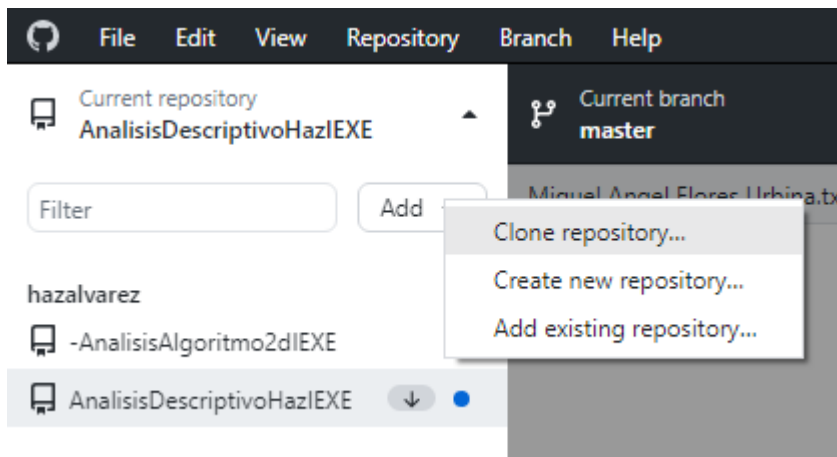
File Edit View Repository Branch Help

Current repository
AnalisisDescriptivoHazlEXE

Current branch
master

Filter

Add

Miguel Angel Flores Urbina.tx

Clone repository...
Create new repository...
Add existing repository...

hazalvarez
-AnalisisAlgoritmo2dlEXE
AnalisisDescriptivoHazlEXE